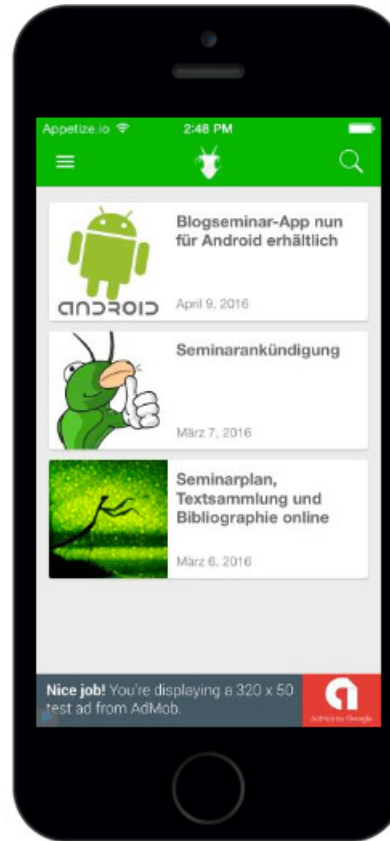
Appetize.io
2:48 PM

Blogseminar-App nun für Android erhältlich

ANDROID

April 9, 2016

Seminarankündigung

März 7, 2016

Seminarplan, Textsammlung und Bibliographie online

März 6, 2016

Nice job! You're displaying a 320 x 50 test ad from AdMob.

AdMob by Google